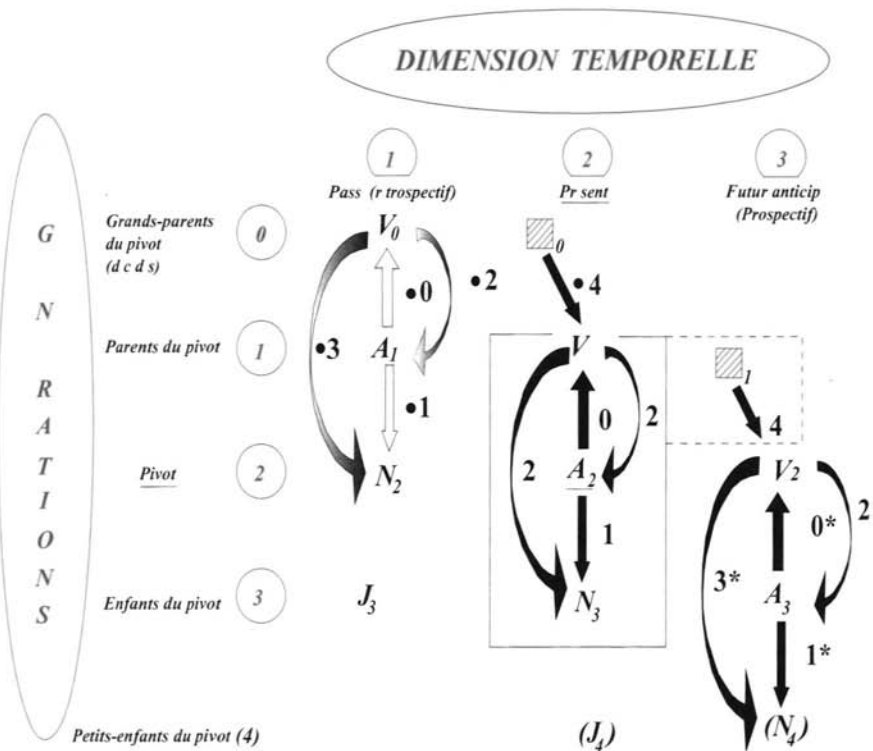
DIMENSION TEMPORELLE

G
N
R
A
T
I
O
N
S

1
Pass (r trospectif)

2
Pr sent

3
Futur anticip (Prospectif)

Grands-parents du pivot (d c d s)
0

Parents du pivot
1

Pivot
2

Enfants du pivot
3

Petits-enfants du pivot (4)

$V_0$
•0
•2
•3
$A_1$
•1
$N_2$
$J_3$

$\square_0$
•4
V
0
2
2
$A_2$
1
$N_3$
$(J_4)$

$\square_1$
4
$V_2$
0*
2
3*
$A_3$
1*
$(N_4)$